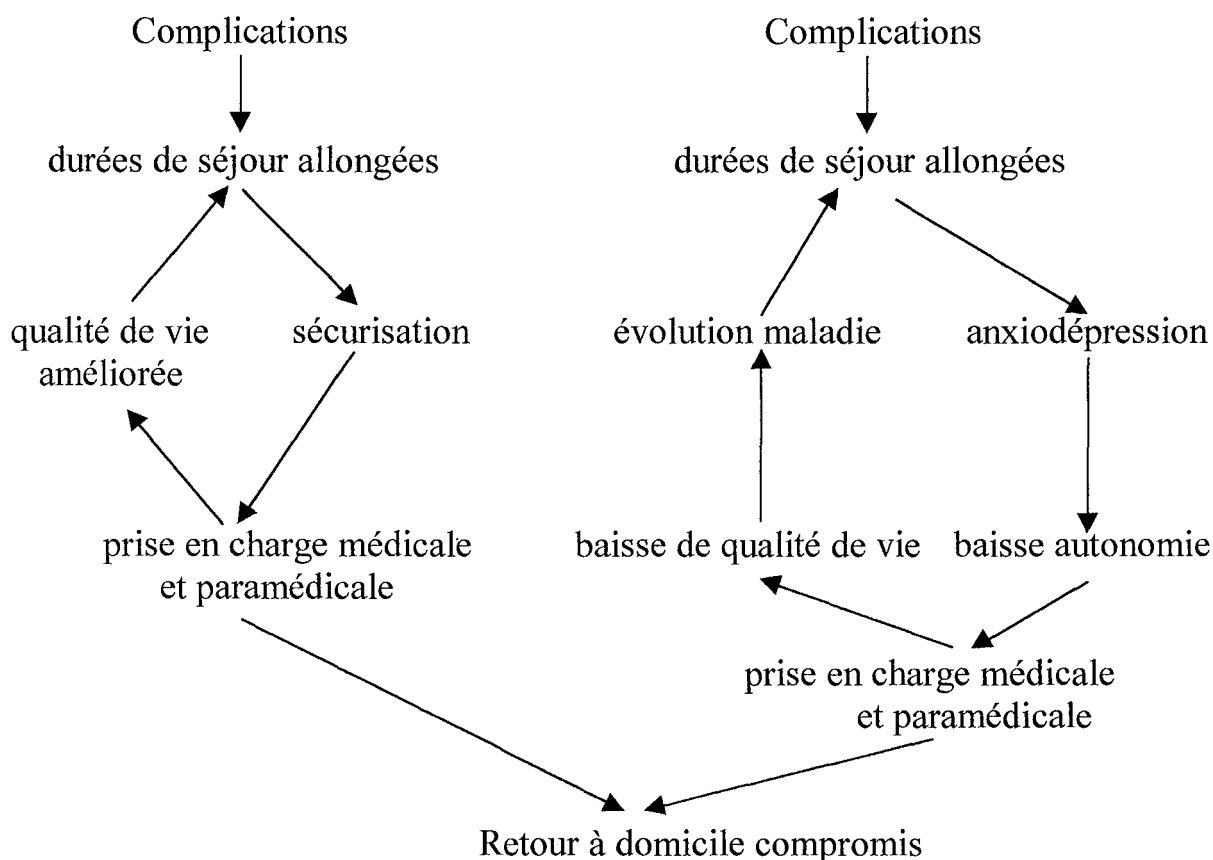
Complications

durées de séjour allongées

qualité de vie améliorée

sécurisation

prise en charge médicale et paramédicale

Complications

durées de séjour allongées

évolution maladie

anxiodépression

baisse de qualité de vie

baisse autonomie

prise en charge médicale et paramédicale

Retour à domicile compromis